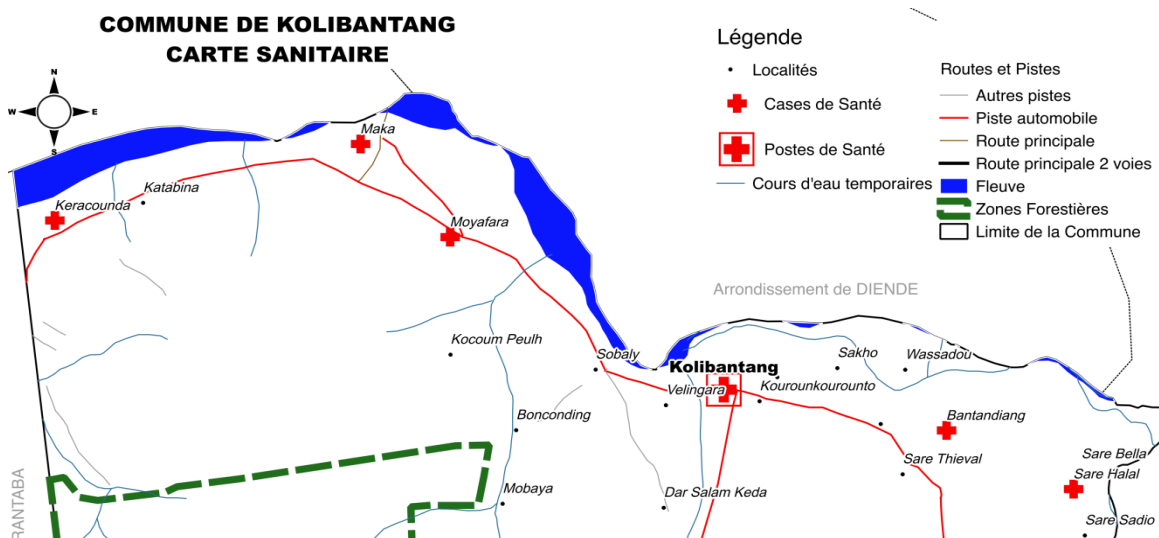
COMMUNE DE KOLIBANTANG
CARTE SANITAIRE

N
W
E
S

Légende
Localités
Cases de Santé
Postes de Santé
Cours d'eau temporaires

Routes et Pistes
Autres pistes
Piste automobile
Route principale
Route principale 2 voies
Fleuve
Zones Forestières
Limite de la Commune

Maka
Katabina
Keracounda
Moyafara
Arrondissement de DIENDE
Kocoum Peulh
Sobaly
Kolibantang
Sakho
Wassadou
Velingara
Kourounkourounto
Bonconding
Bantandiang
Sare Thieval
Sare Bella
Sare Halal
Mobaya
Dar Salam Keda
Sare Sadio
RANTABA